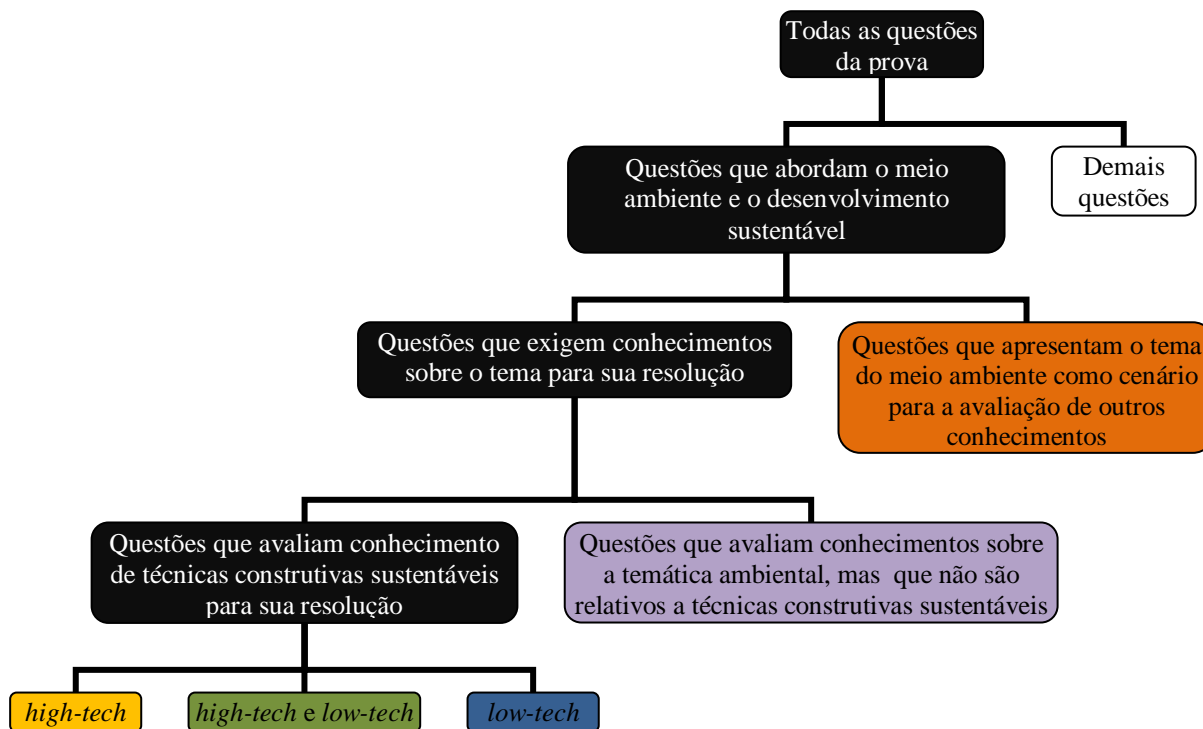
Todas as questões da prova

Questões que abordam o meio ambiente e o desenvolvimento sustentável

Demais questões

Questões que exigem conhecimentos sobre o tema para sua resolução

Questões que apresentam o tema do meio ambiente como cenário para a avaliação de outros conhecimentos

Questões que avaliam conhecimento de técnicas construtivas sustentáveis para sua resolução

Questões que avaliam conhecimentos sobre a temática ambiental, mas que não são relativos a técnicas construtivas sustentáveis

*high-tech*

*high-tech* e *low-tech*

*low-tech*